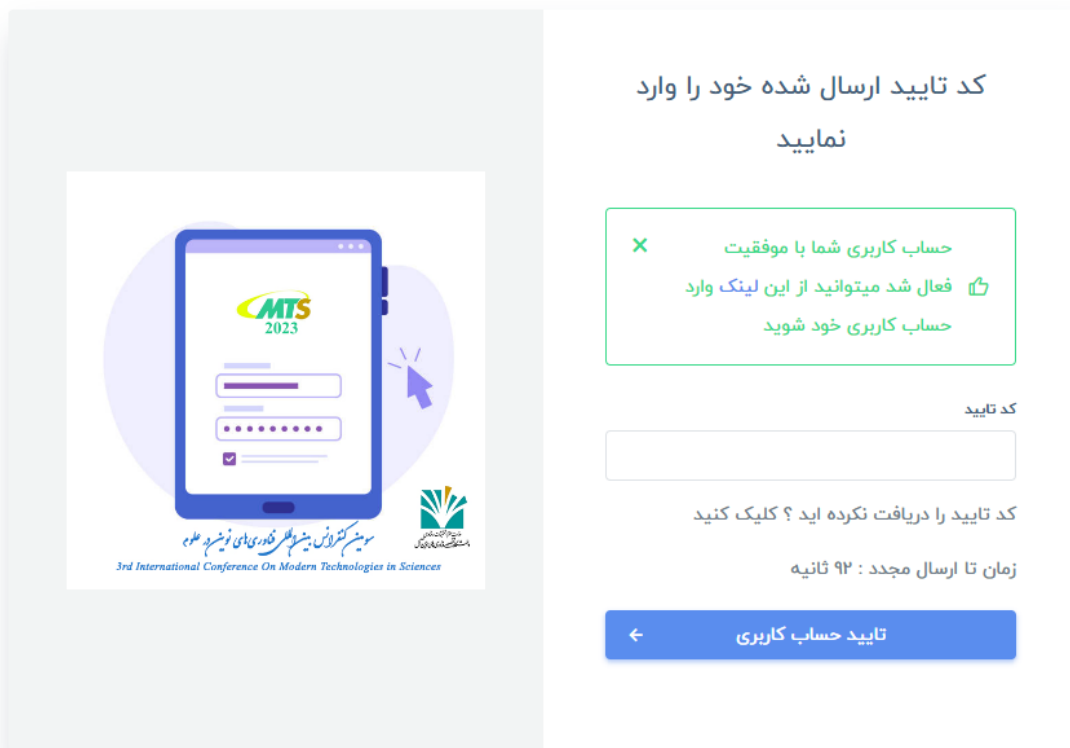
کد تایید ارسال شده خود را وارد نمایید

حساب کاربری شما با موفقیت فعال شد میتوانید از این لینک وارد حساب کاربری خود شوید

کد تایید

کد تایید را دریافت نکرده اید ؟ کلیک کنید

زمان تا ارسال مجدد : ۹۲ ثانیه

تایید حساب کاربری

MTS
2023

سومین کنفرانس بین‌المللی فناوری‌های نوین در علوم

3rd International Conference On Modern Technologies in Sciences